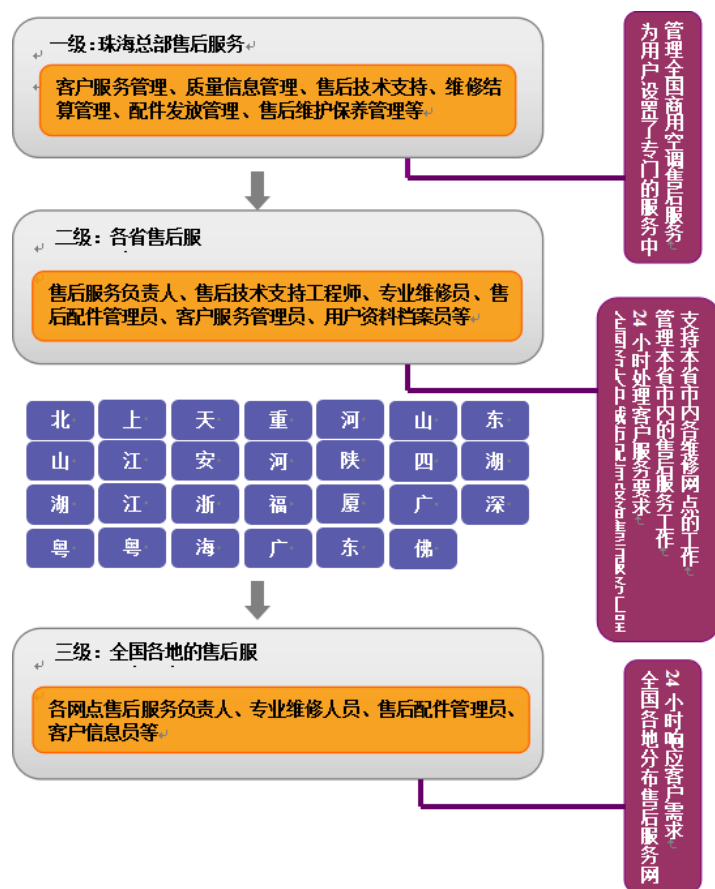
一级：珠海总部售后服务

客户服务管理、质量信息管理、售后技术支持、维修结算管理、配件发放管理、售后维护保养管理等

管理全国商用空调售后服务
为用户设置了专门的服务中

二级：各省售后服

售后服务负责人、售后技术支持工程师、专业维修员、售后配件管理员、客户服务管理员、用户资料档案员等

支持本省市内各维修网点的工作
管理本省市内的售后服务工作
24小时处理客户服务要求
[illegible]

| 北 | 上 | 天 | 重 | 河 | 山 | 东 |
|---|---|---|---|---|---|---|
| 山 | 江 | 安 | 河 | 陕 | 四 | 湖 |
| 湖 | 江 | 浙 | 福 | 厦 | 广 | 深 |
| 粤 | 粤 | 海 | 广 | 东 | 佛 | |

三级：全国各地的售后服

各网点售后服务负责人、专业维修人员、售后配件管理员、客户信息员等

24小时响应客户需求
全国各地分布售后服务网